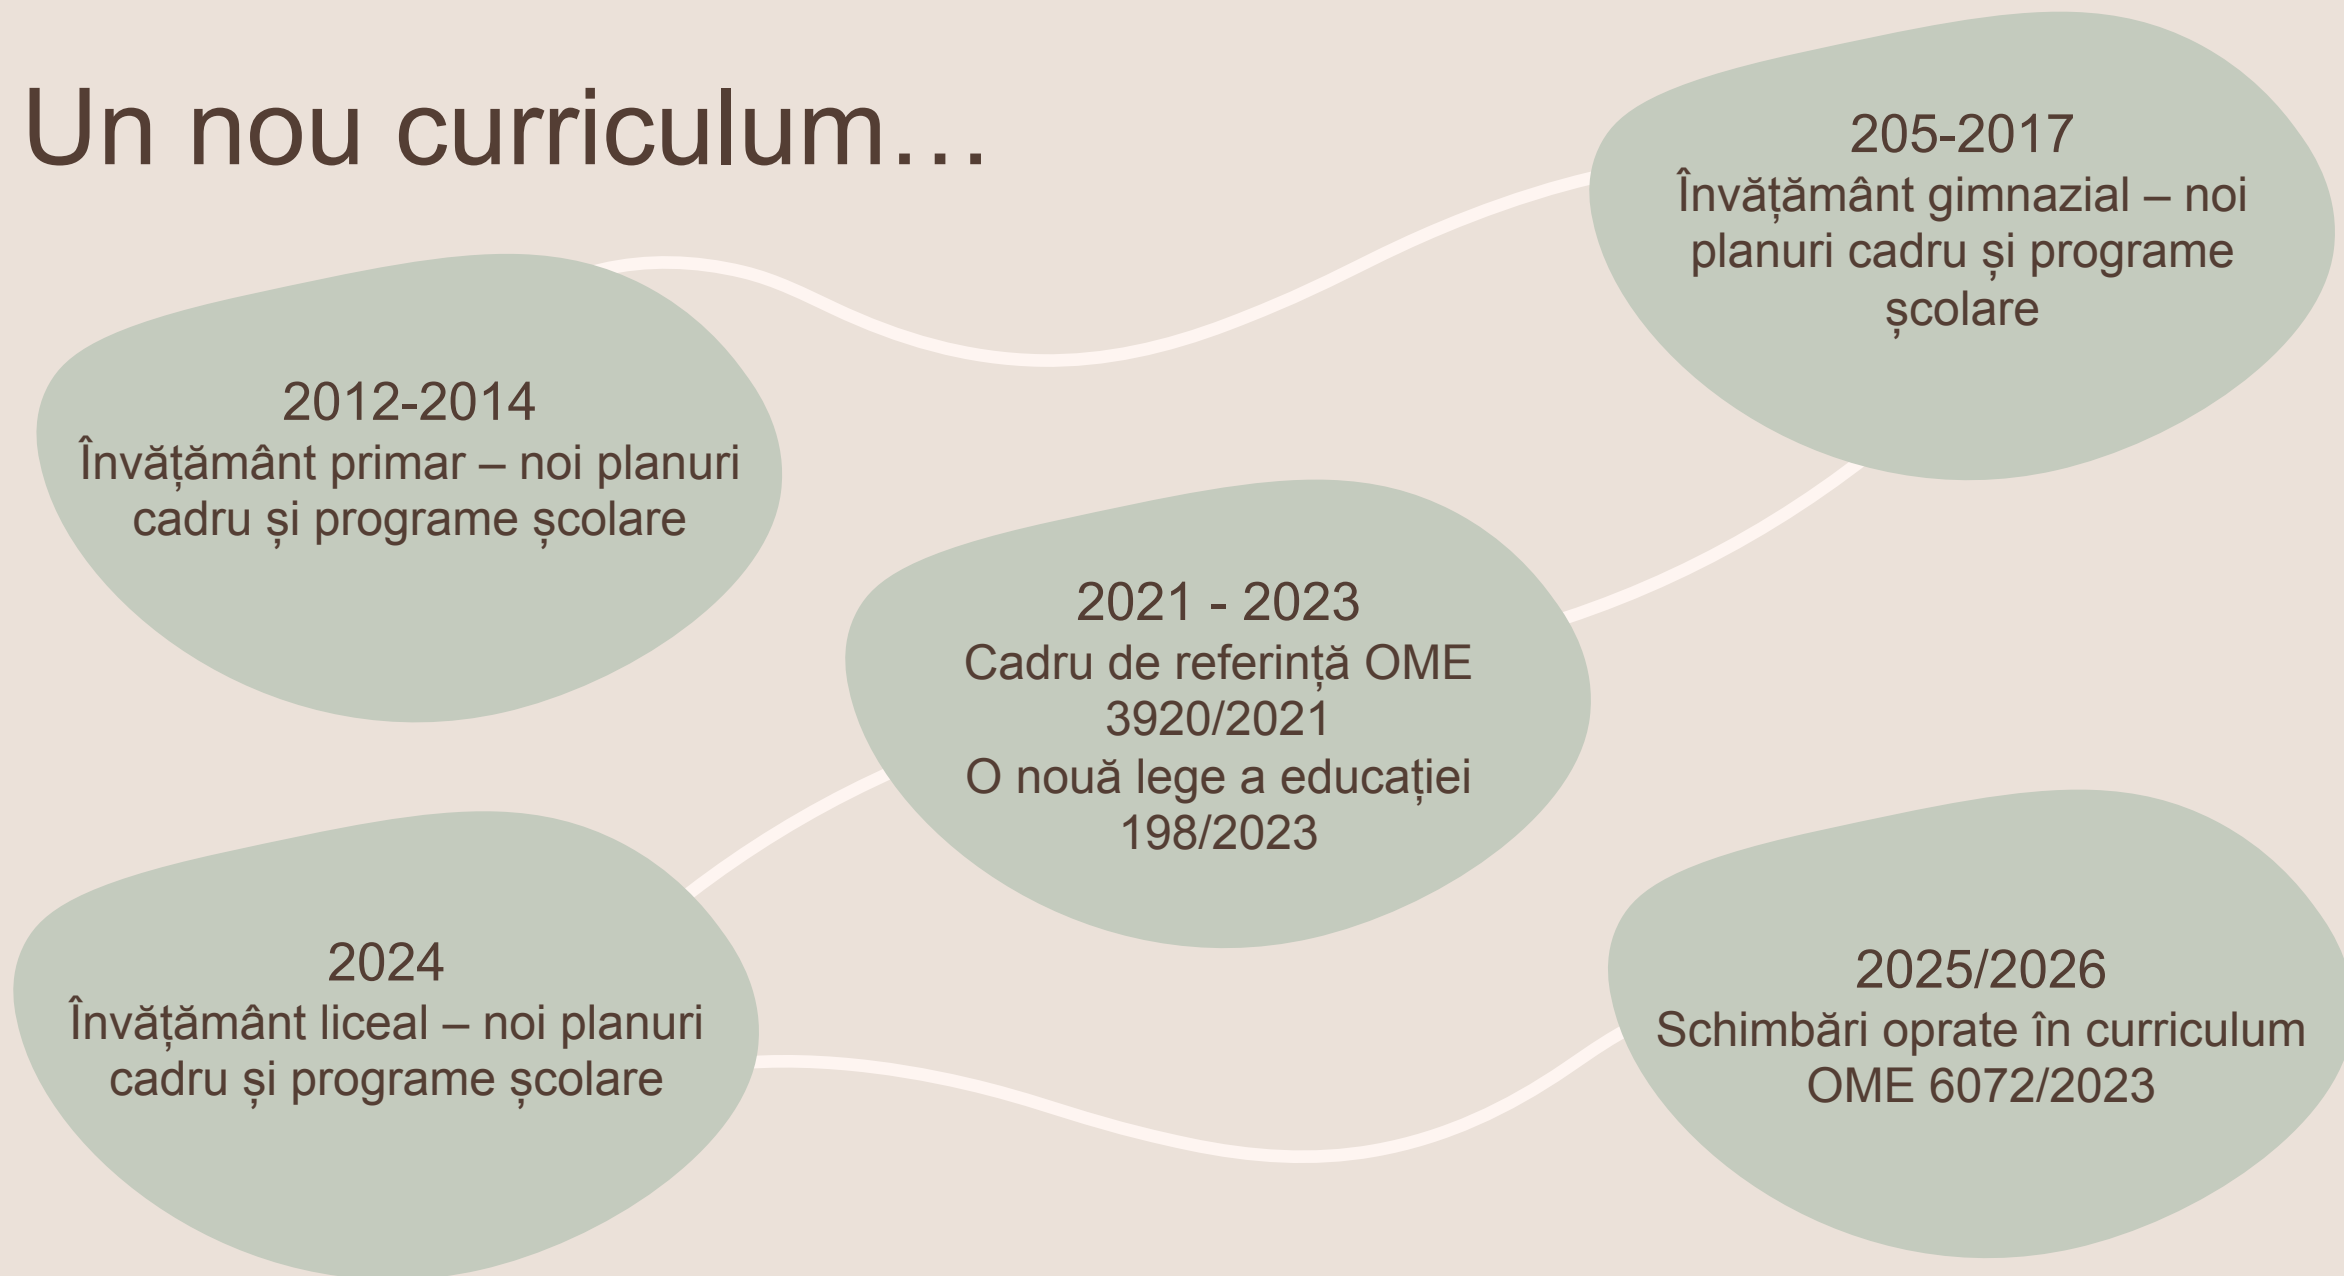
Un nou curriculum…

2012-2014
Învățământ primar – noi planuri cadru și programe școlare

205-2017
Învățământ gimnazial – noi planuri cadru și programe școlare

2021 - 2023
Cadru de referință OME 3920/2021
O nouă lege a educației 198/2023

2024
Învățământ liceal – noi planuri cadru și programe școlare

2025/2026
Schimbări oprate în curriculum OME 6072/2023